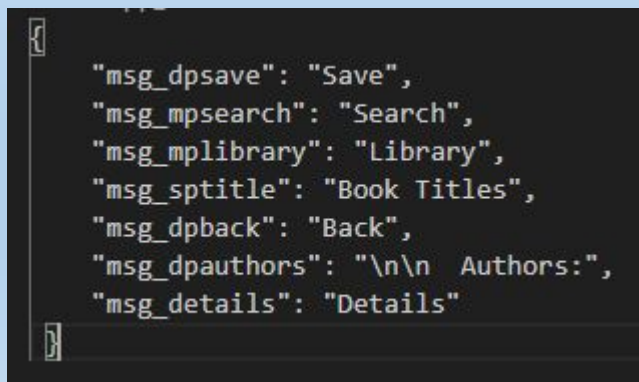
{
    "msg_dpsave": "Save",
    "msg_mpsearch": "Search",
    "msg_mplibrary": "Library",
    "msg_sptitle": "Book Titles",
    "msg_dpback": "Back",
    "msg_dpauthors": "\n\n  Authors:",
    "msg_details": "Details"
}